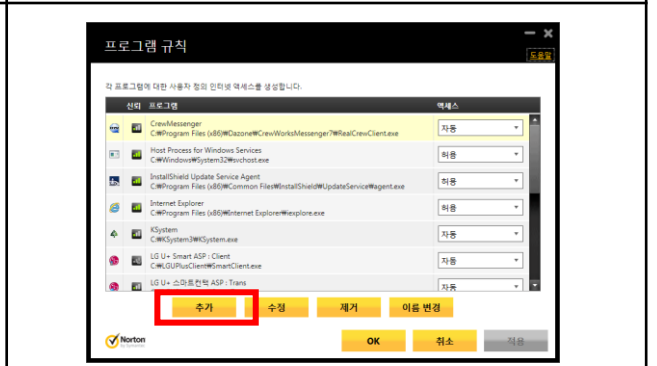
프로그램 규칙

도움말

각 프로그램에 대한 사용자 정의 인터넷 액세스를 생성합니다.

| 신뢰 | 프로그램 | 액세스 |
|---|---|---|
| | CrewMessenger C:₩Program Files (x86)₩Dazone₩CrewWorksMessenger7₩RealCrewClient.exe | 자동 |
| | Host Process for Windows Services C:₩Windows₩System32₩svchost.exe | 허용 |
| | InstallShield Update Service Agent C:₩Program Files (x86)₩Common Files₩InstallShield₩UpdateService₩agent.exe | 허용 |
| | Internet Explorer C:₩Program Files (x86)₩Internet Explorer₩iexplore.exe | 허용 |
| | KSystem C:₩KSystem3₩KSystem.exe | 자동 |
| | LG U+ Smart ASP : Client C:₩LGUPlusClient₩SmartClient.exe | 자동 |
| | LG U+ 스마트컨택 ASP : Trans | 자동 |

추가 수정 제거 이름 변경

Norton

OK 취소 적용